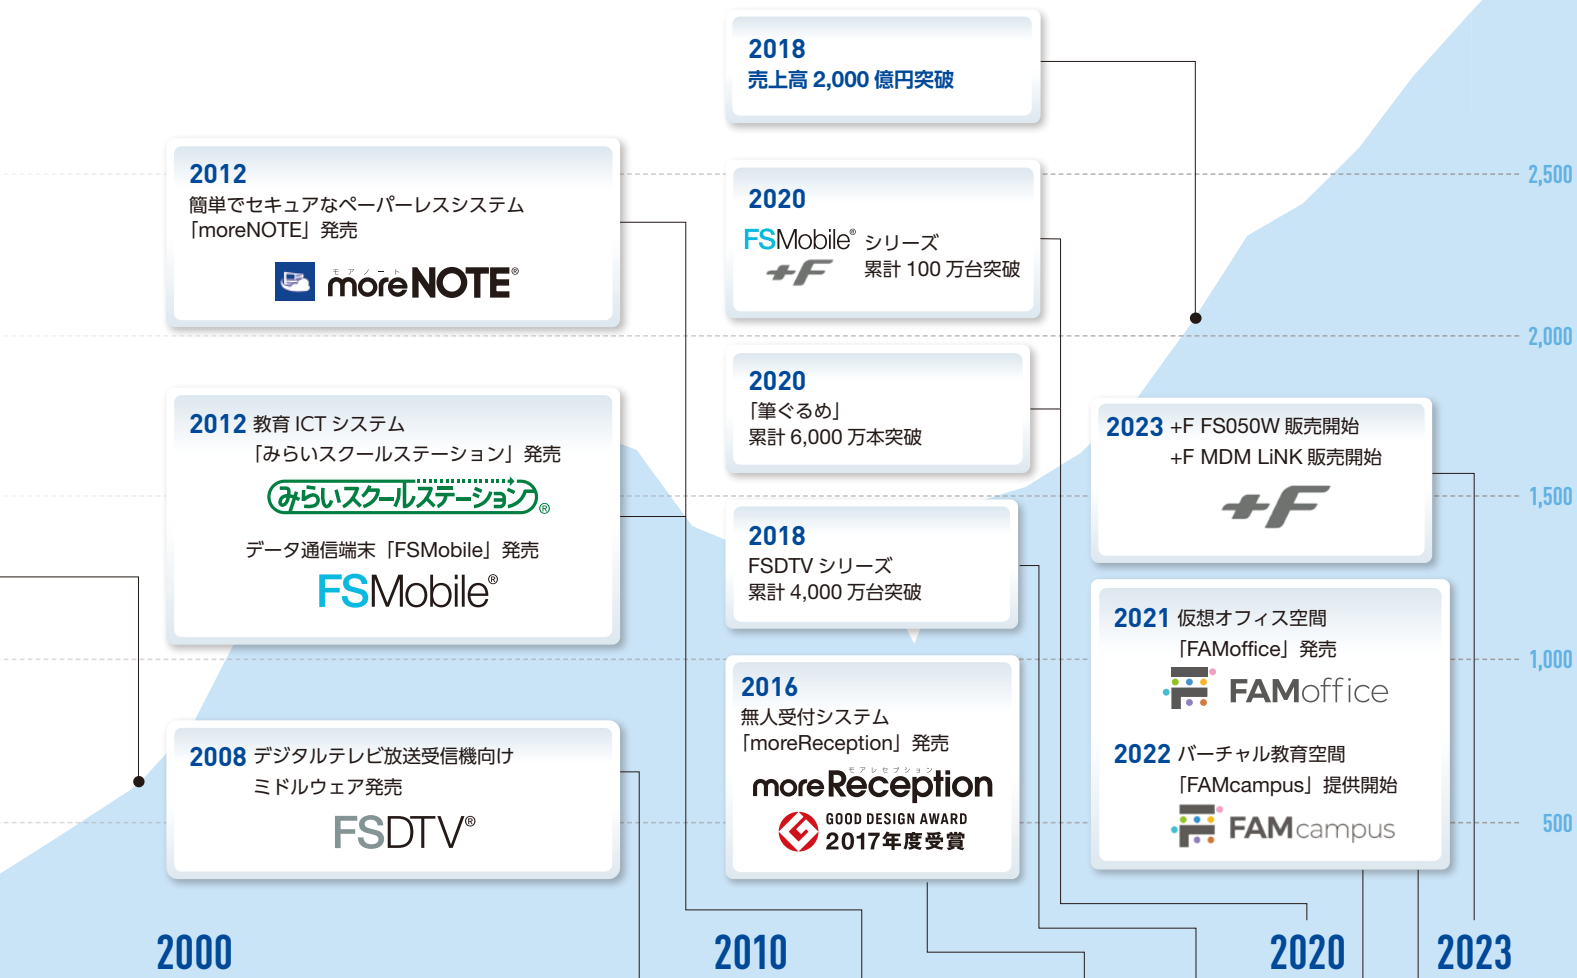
2018
売上高 2,000 億円突破

2012
簡単でセキュアなペーパーレスシステム
「moreNOTE」発売
モアノート
moreNOTE®

2020
FSMobile® シリーズ
+F 累計 100 万台突破

2,500

2,000

2020
「筆ぐるめ」
累計 6,000 万本突破

2012 教育 ICT システム
「みらいスクールステーション」発売
みらいスクールステーション®
データ通信端末「FSMobile」発売
FSMobile®

2023 +F FS050W 販売開始
+F MDM LiNK 販売開始
+F

1,500

2018
FSDTV シリーズ
累計 4,000 万台突破

2021 仮想オフィス空間
「FAMoffice」発売
FAMoffice

1,000

2016
無人受付システム
「moreReception」発売
モアレセプション
moreReception
GOOD DESIGN AWARD
2017年度受賞

2008 デジタルテレビ放送受信機向け
ミドルウェア発売
FSDTV®

2022 バーチャル教育空間
「FAMcampus」提供開始
FAMcampus

500

2000

2010

2020

2023